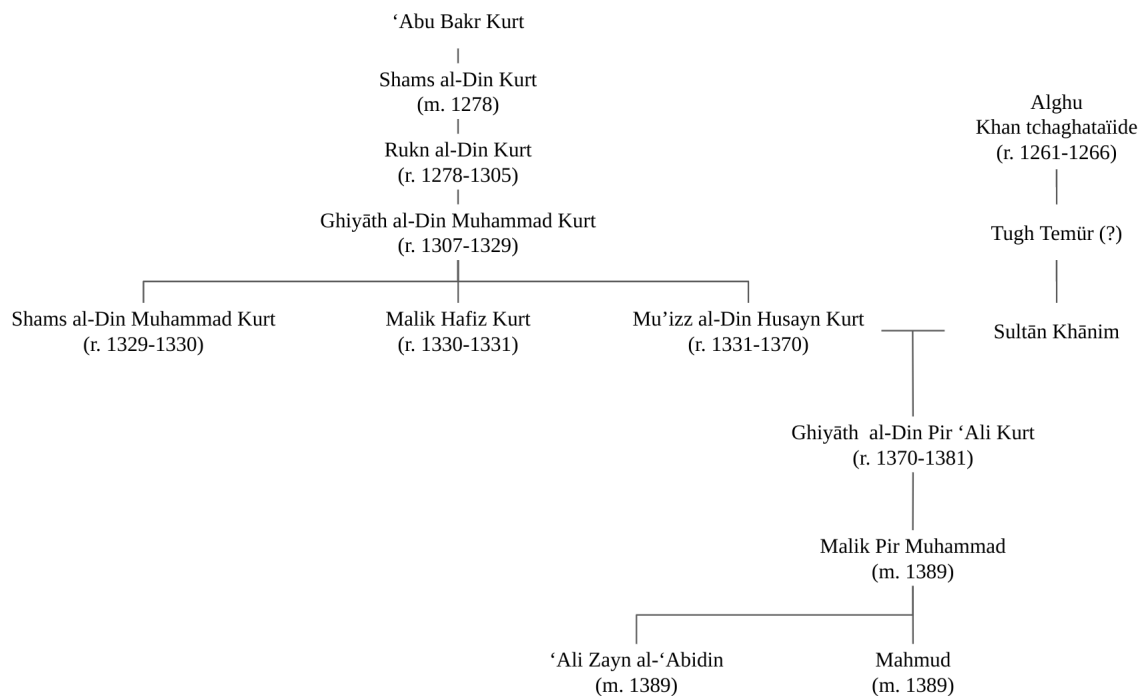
‘Abu Bakr Kurt

Shams al-Din Kurt
(m. 1278)

Rukn al-Din Kurt
(r. 1278-1305)

Ghiyāth al-Din Muhammad Kurt
(r. 1307-1329)

Shams al-Din Muhammad Kurt
(r. 1329-1330)

Malik Hafiz Kurt
(r. 1330-1331)

Mu’izz al-Din Husayn Kurt
(r. 1331-1370)

Alghu
Khan tchaghataïde
(r. 1261-1266)

Tugh Temür (?)

Sultān Khānim

Ghiyāth al-Din Pir ‘Ali Kurt
(r. 1370-1381)

Malik Pir Muhammad
(m. 1389)

‘Ali Zayn al-‘Abidin
(m. 1389)

Mahmud
(m. 1389)